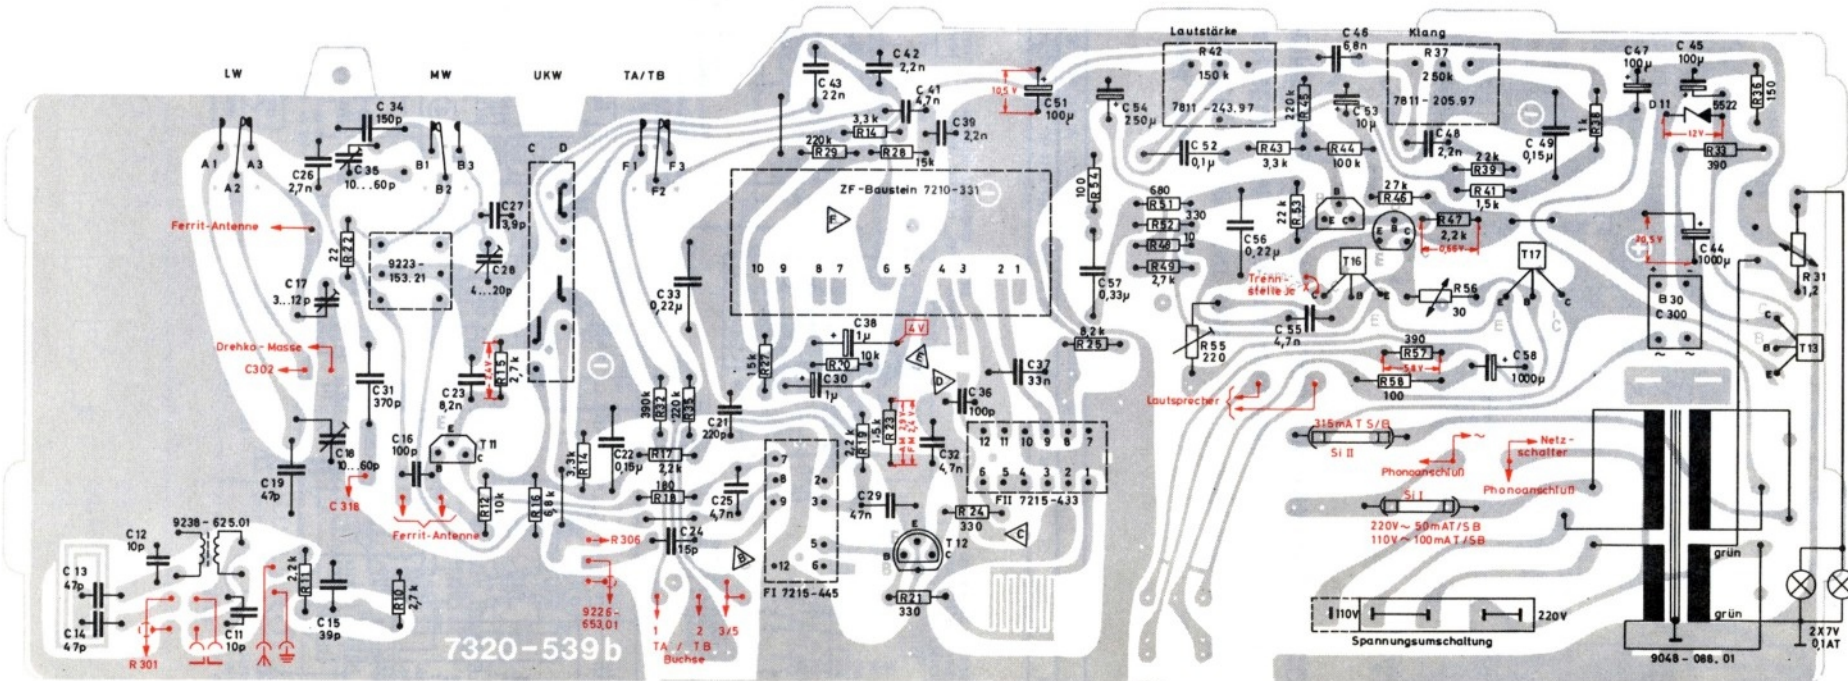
LW
MW
UKW
TA/TB
Lautstärke
Klang
A1
A2
A3
B1
B2
B3
C D
F1
F2
F3
C 34
150p
C26
2,7n
C35
10...60p
C27
3,9p
C28
4...20p
9223-153.21
R22
22
C17
3...12p
Ferrit-Antenne
Drehko-Masse
C302
C31
370p
C23
8,2n
R15
2,7k
C16
100p
T11
C18
10...60p
C19
47p
C318
R12
10k
R16
6,8k
Ferrit-Antenne
C12
10p
9238-625.01
C13
47p
C14
47p
C11
10p
R11
2,2k
C15
39p
R10
2,7k
R301
7320-539b
C43
22n
C42
2,2n
C41
4,7n
3,3k
R14
C39
2,2n
220k
R29
R28
15k
ZF-Baustein 7210-331
10 9 8 7 6 5 4 3 2 1
C33
0,22µ
C38
1µ
4V
R30
10k
C30
1µ
R27
15k
390k
R32
220k
R35
C21
220p
R14
3,3k
C22
0,15µ
R17
2,2k
180
R18
C25
4,7n
C24
15p
R306
9226-653.01
1 2 3/5
TA / TB
Buchse
7
8
9
12
2
3
5
6
FI 7215-445
R19
2,2k
1,5k
R23
C32
4,7n
C36
100p
C29
47n
R24
330
T12
R21
330
C37
33n
12 11 10 9 8 7
6 5 4 3 2 1
FII 7215-433
10,5V
C51
100µ
C54
250µ
R54
100
C57
0,33µ
R25
8,2k
R42
150k
7811-243.97
C46
6,8n
R45
220k
C53
10µ
R37
250k
7811-205.97
C52
0,1µ
R43
3,3k
R44
100k
C48
2,2n
680
R51
R52
330
R48
R49
2,7k
C56
0,22µ
R53
22k
27k
R46
R47
2,2k
Trennstelle
T16
T17
C55
4,7n
R56
30
R55
220
390
R57
R58
100
C58
1000µ
Lautsprecher
22k
R39
R41
1,5k
C 49
0,15µ
R38
1k
C47
100µ
C 45
100µ
D11
5522
12V
R36
150
R33
390
10,5V
C44
1000µ
B30
C300
R31
1,2
T13
315mA T S/B
Si II
Phonoanschluß
Netzschalter
Phonoanschluß
Si I
220V ~ 50mAT/SB
110V ~ 100mAT/SB
110V
220V
Spannungsumschaltung
grün
grün
9048-088.01
2X7V
0,1AT